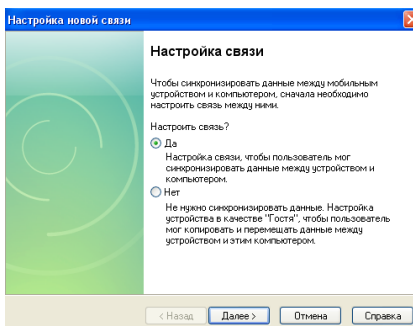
Настройка новой связи

Настройка связи

Чтобы синхронизировать данные между мобильным устройством и компьютером, сначала необходимо настроить связь между ними.

Настроить связь?

Да

Настройка связи, чтобы пользователь мог синхронизировать данные между устройством и компьютером.

Нет

Не нужно синхронизировать данные. Настройка устройства в качестве "Гостя", чтобы пользователь мог копировать и перемещать данные между устройством и этим компьютером.

< Назад Далее > Отмена Справка